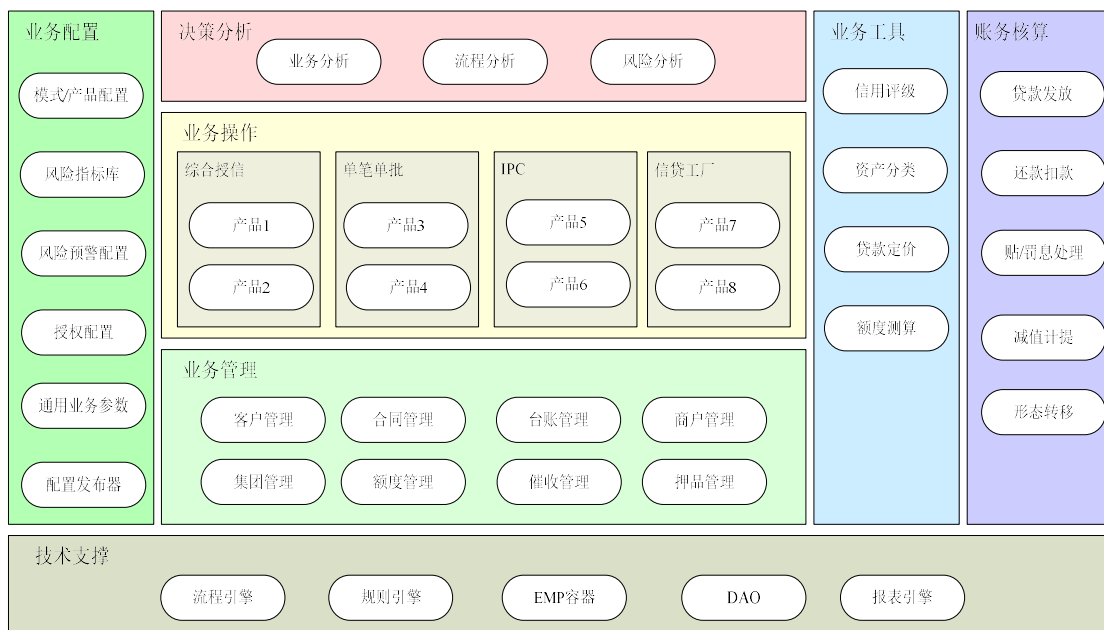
业务配置

模式/产品配置

风险指标库

风险预警配置

授权配置

通用业务参数

配置发布器

决策分析

业务分析

流程分析

风险分析

业务操作

综合授信

产品1

产品2

单笔单批

产品3

产品4

IPC

产品5

产品6

信贷工厂

产品7

产品8

业务管理

客户管理

合同管理

台账管理

商户管理

集团管理

额度管理

催收管理

押品管理

业务工具

信用评级

资产分类

贷款定价

额度测算

账务核算

贷款发放

还款扣款

贴/罚息处理

减值计提

形态转移

技术支撑

流程引擎

规则引擎

EMP容器

DAO

报表引擎